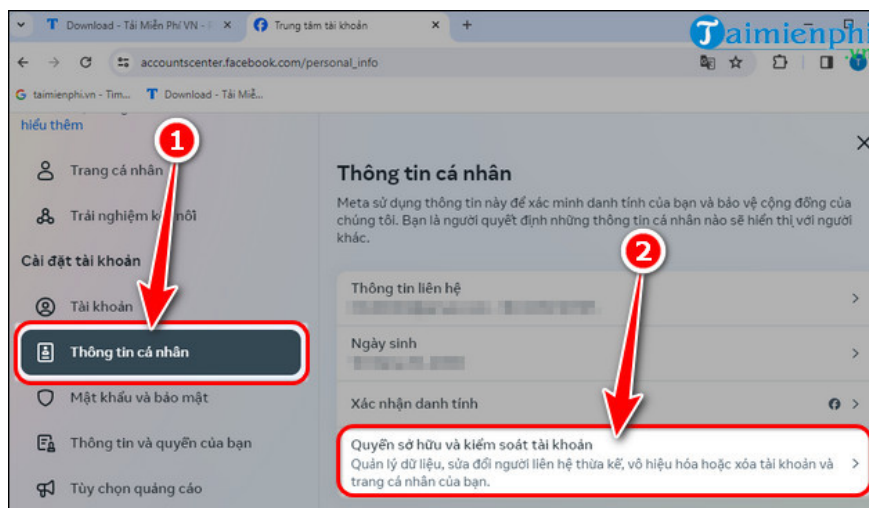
Download - Tải Miễn Phí VN - 
Trung tâm tài khoản
+
Taimienphi
accountscenter.facebook.com/personal_info
taimienphi.vn - Tim...
Download - Tải Miễ...

hiểu thêm
Trang cá nhân
Trải nghiệm k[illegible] nối
Cài đặt tài khoản
Tài khoản
Thông tin cá nhân
Mật khẩu và bảo mật
Thông tin và quyền của bạn
Tùy chọn quảng cáo

1
2

Thông tin cá nhân
Meta sử dụng thông tin này để xác minh danh tính của bạn và bảo vệ cộng đồng của chúng tôi. Bạn là người quyết định những thông tin cá nhân nào sẽ hiển thị với người khác.

Thông tin liên hệ
Ngày sinh
Xác nhận danh tính
Quyền sở hữu và kiểm soát tài khoản
Quản lý dữ liệu, sửa đổi người liên hệ thừa kế, vô hiệu hóa hoặc xóa tài khoản và trang cá nhân của bạn.